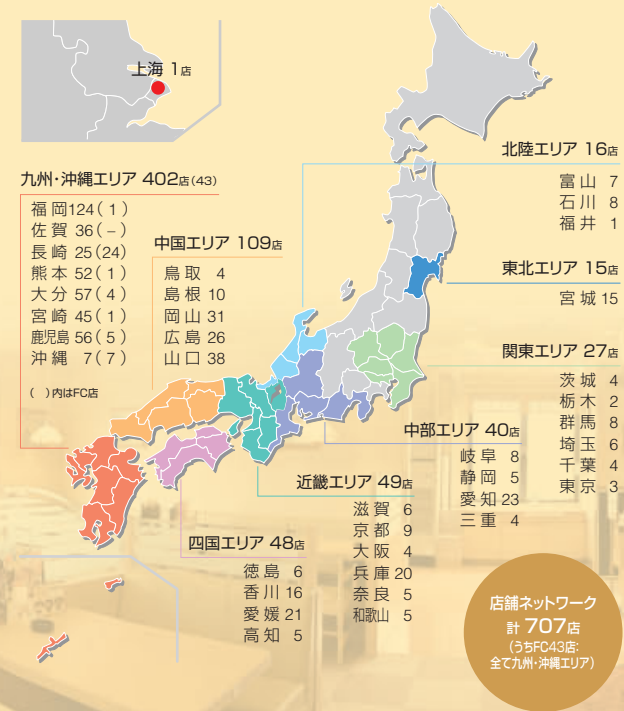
上海 1店

九州・沖縄エリア 402店(43)
福岡124(1)
佐賀 36(−)
長崎 25(24)
熊本 52(1)
大分 57(4)
宮崎 45(1)
鹿児島 56(5)
沖縄 7(7)
( )内はFC店

中国エリア 109店
鳥取 4
島根 10
岡山 31
広島 26
山口 38

北陸エリア 16店
富山 7
石川 8
福井 1

東北エリア 15店
宮城 15

関東エリア 27店
茨城 4
栃木 2
群馬 8
埼玉 6
千葉 4
東京 3

中部エリア 40店
岐阜 8
静岡 5
愛知 23
三重 4

近畿エリア 49店
滋賀 6
京都 9
大阪 4
兵庫 20
奈良 5
和歌山 5

四国エリア 48店
徳島 6
香川 16
愛媛 21
高知 5

店舗ネットワーク
計 707店
(うちFC43店:全て九州・沖縄エリア)